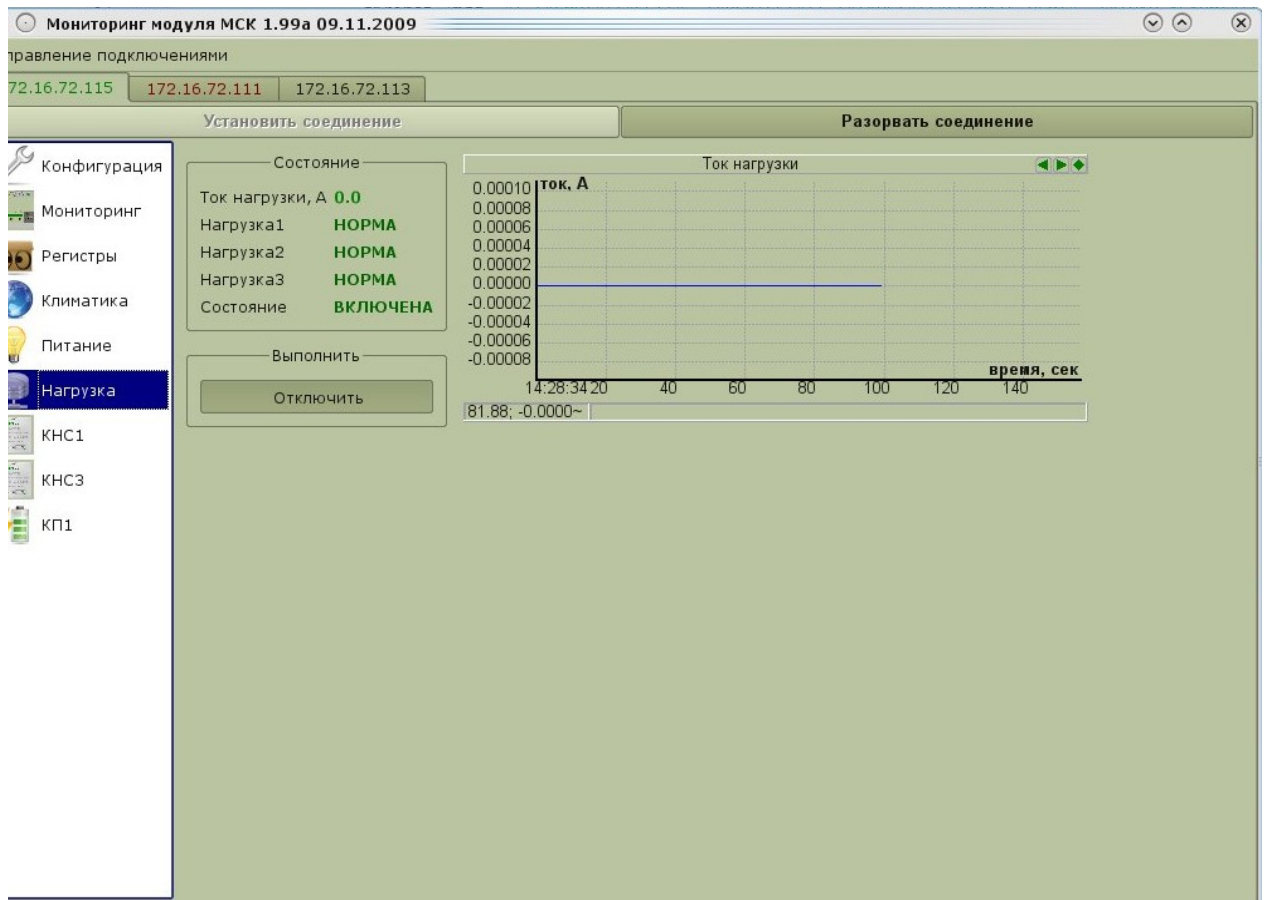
Мониторинг модуля МСК 1.99a 09.11.2009

правление подключениями

72.16.72.115 | 172.16.72.111 | 172.16.72.113

Установить соединение

Разорвать соединение

Конфигурация
Мониторинг
Регистры
Климатика
Питание
Нагрузка
КНС1
КНС3
КП1

Состояние

Ток нагрузки, А 0.0
Нагрузка1 НОРМА
Нагрузка2 НОРМА
Нагрузка3 НОРМА
Состояние ВКЛЮЧЕНА

Выполнить

Отключить

Ток нагрузки

ток, А

0.00010
0.00008
0.00006
0.00004
0.00002
0.00000
-0.00002
-0.00004
-0.00006
-0.00008

время, сек

14:28:34 20 40 60 80 100 120 140

81.88; -0.0000~